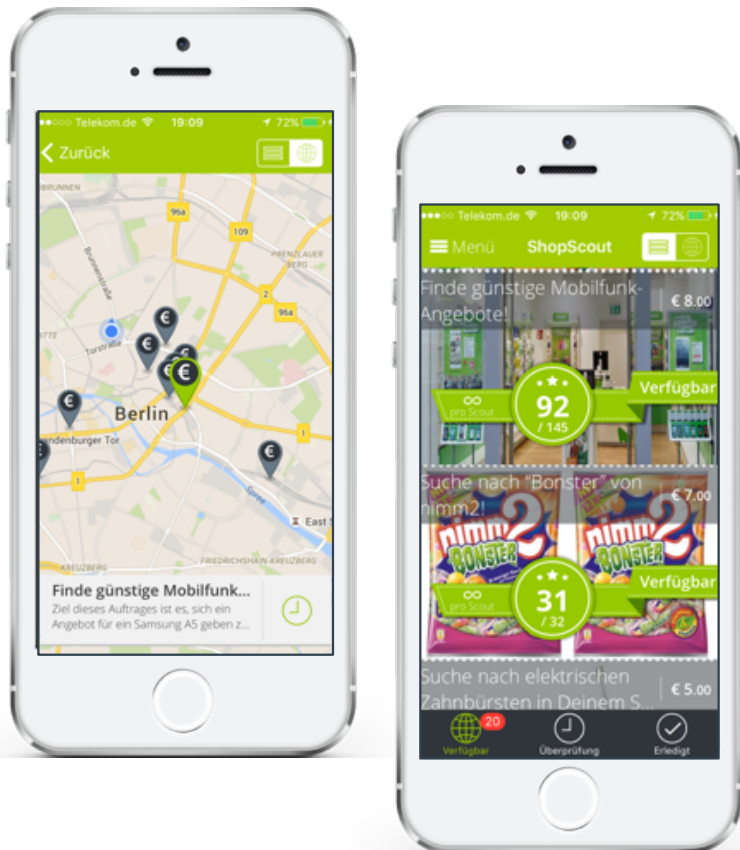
Telekom.de 19:09 72%

Zurück

BRUNNEN

96a

109

PRENZLAUER BERG

Brunnenstraße

Torstraße

2

96a

Berlin

Brandenburger Tor

1

Spree

East S

KREUZBERG

FRIEDRICHSHAIN-KREUZBERG

Finde günstige Mobilfunk...

Ziel dieses Auftrages ist es, sich ein Angebot für ein Samsung A5 geben z...

Telekom.de 19:09 72%

Menü ShopScout

Finde günstige Mobilfunk-Angebote!

€ 8.00

Verfügbar

∞ pro Scout

92 / 145

Suche nach "Bonster" von nimm2!

€ 7.00

nimm 2 BONSTER

nimm 2 BONSTER

Verfügbar

∞ pro Scout

31 / 32

Suche nach elektrischen Zahnbürsten in Deinem S...

€ 5.00

20

Verfügbar

Überprüfung

Erledigt